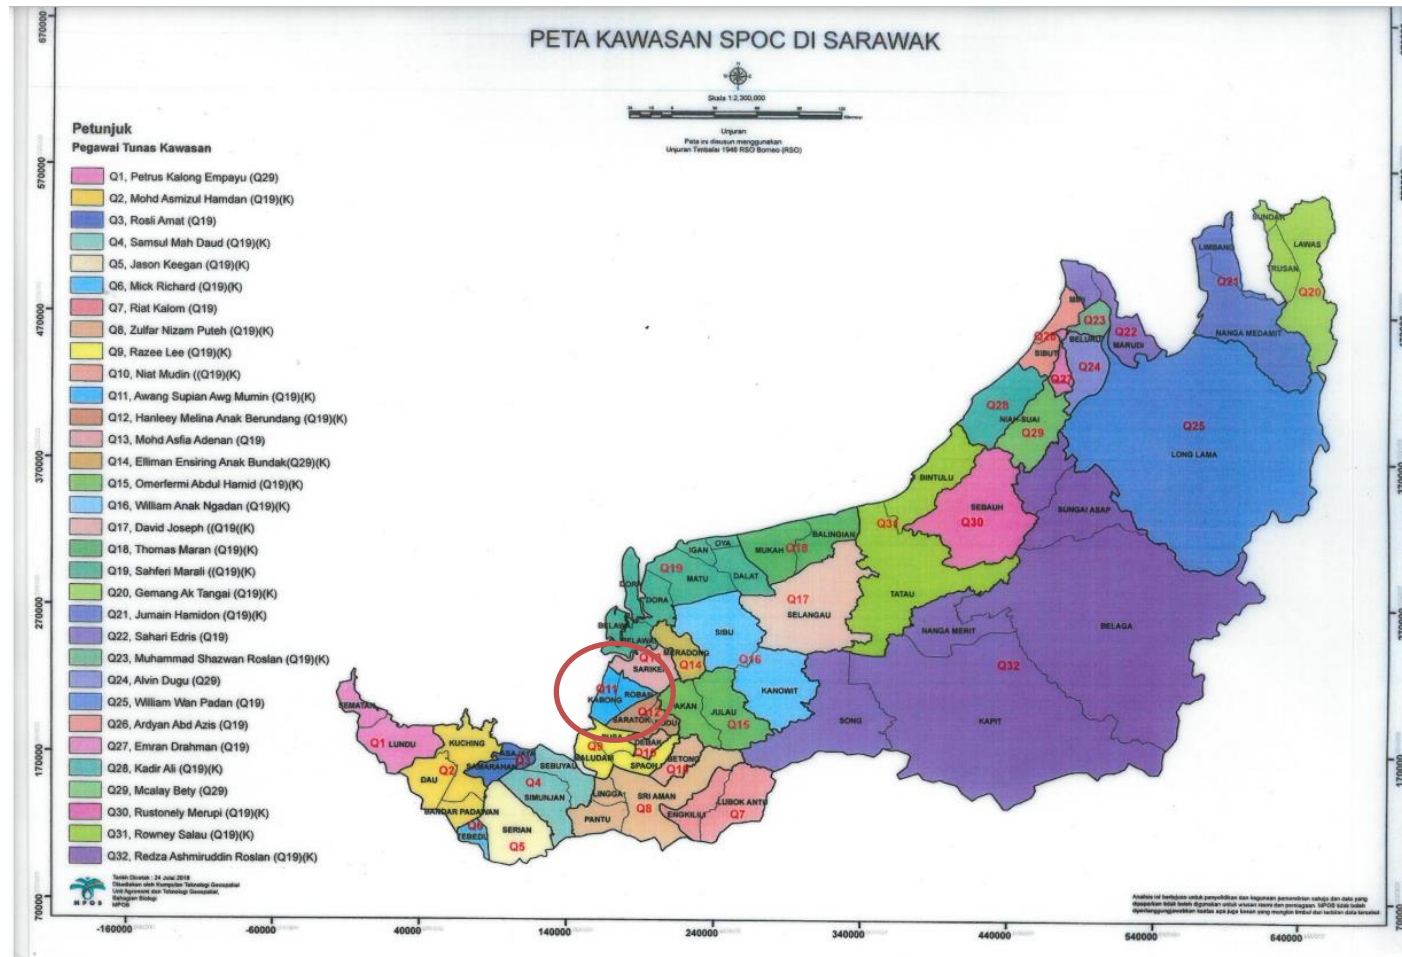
PETA KAWASAN SPOC DI SARAWAK

Skala 1:2,300,000

Unjuran
Peta ini disusun menggunakan
Unjuran Timbalai 1948 RSO Borneo (RSO)

Petunjuk
Pegawai Tunas Kawasan

Q1, Petrus Kalong Empayu (Q29)
Q2, Mohd Asmizul Hamdan (Q19)(K)
Q3, Rosli Amat (Q19)
Q4, Samsul Mah Daud (Q19)(K)
Q5, Jason Keegan (Q19)(K)
Q6, Mick Richard (Q19)(K)
Q7, Riat Kalom (Q19)
Q8, Zulfar Nizam Puteh (Q19)(K)
Q9, Razee Lee (Q19)(K)
Q10, Niat Mudin ((Q19)(K)
Q11, Awang Supian Awg Mumin (Q19)(K)
Q12, Hanleey Melina Anak Berundang (Q19)(K)
Q13, Mohd Asfia Adenan (Q19)
Q14, Elliman Ensiring Anak Bundak(Q29)(K)
Q15, Omerfermi Abdul Hamid (Q19)(K)
Q16, William Anak Ngadan (Q19)(K)
Q17, David Joseph ((Q19)(K)
Q18, Thomas Maran (Q19)(K)
Q19, Sahferi Marali ((Q19)(K)
Q20, Gemang Ak Tangai (Q19)(K)
Q21, Jumain Hamidon (Q19)(K)
Q22, Sahari Edris (Q19)
Q23, Muhammad Shazwan Roslan (Q19)(K)
Q24, Alvin Dugu (Q29)
Q25, William Wan Padan (Q19)
Q26, Ardyan Abd Azis (Q19)
Q27, Emran Drahman (Q19)
Q28, Kadir Ali (Q19)(K)
Q29, Mcalay Bety (Q29)
Q30, Rustonely Merupi (Q19)(K)
Q31, Rowney Salau (Q19)(K)
Q32, Redza Ashmiruddin Roslan (Q19)(K)

Tarikh Dicetak : 24 Julai 2018
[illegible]
MPOB

SUNDAR LAWAS TRUSAN Q20 LIMBANG Q21 NANGA MEDAMIT MIRI Q23 Q22 MARUDI Q26 BELURU SIBUTI Q24 Q27 Q28 NIAH-SUAI Q29 Q25 LONG LAMA BINTULU SEBAUH Q30 Q31 SUNGAI ASAP OYA IGAN MUKAH Q18 BALINGIAN DALAT Q19 MATU DARO DORA Q17 SELANGAU TATAU BELAWAI BELAWAI BELAGA SIBU NANGA MERIT Q13 BINATANG BERADONG SARIKEI Q14 Q16 Q32 Q11 KABONG ROBAN KANOWIT PAKAN JULAU Q15 Q12 SARATOK SONG KAPIT SEMATAN Q1 LUNDU KUCHING ASAJAYA Q3 SAMARAHAN Q9 DALUDAM Q10 SPAOH BETONG Q18 DAU Q2 Q4 SEBUYAU SIMUNJAN LINGGA SRI AMAN Q8 ENGKILILI LUBOK ANTU Q7 BANDAR PADAWAN Q6 TEBEDU SERIAN Q5 PANTU

-160000 -60000 40000 140000 240000 340000 440000 540000 640000
70000 170000 270000 370000 470000 570000 670000

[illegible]